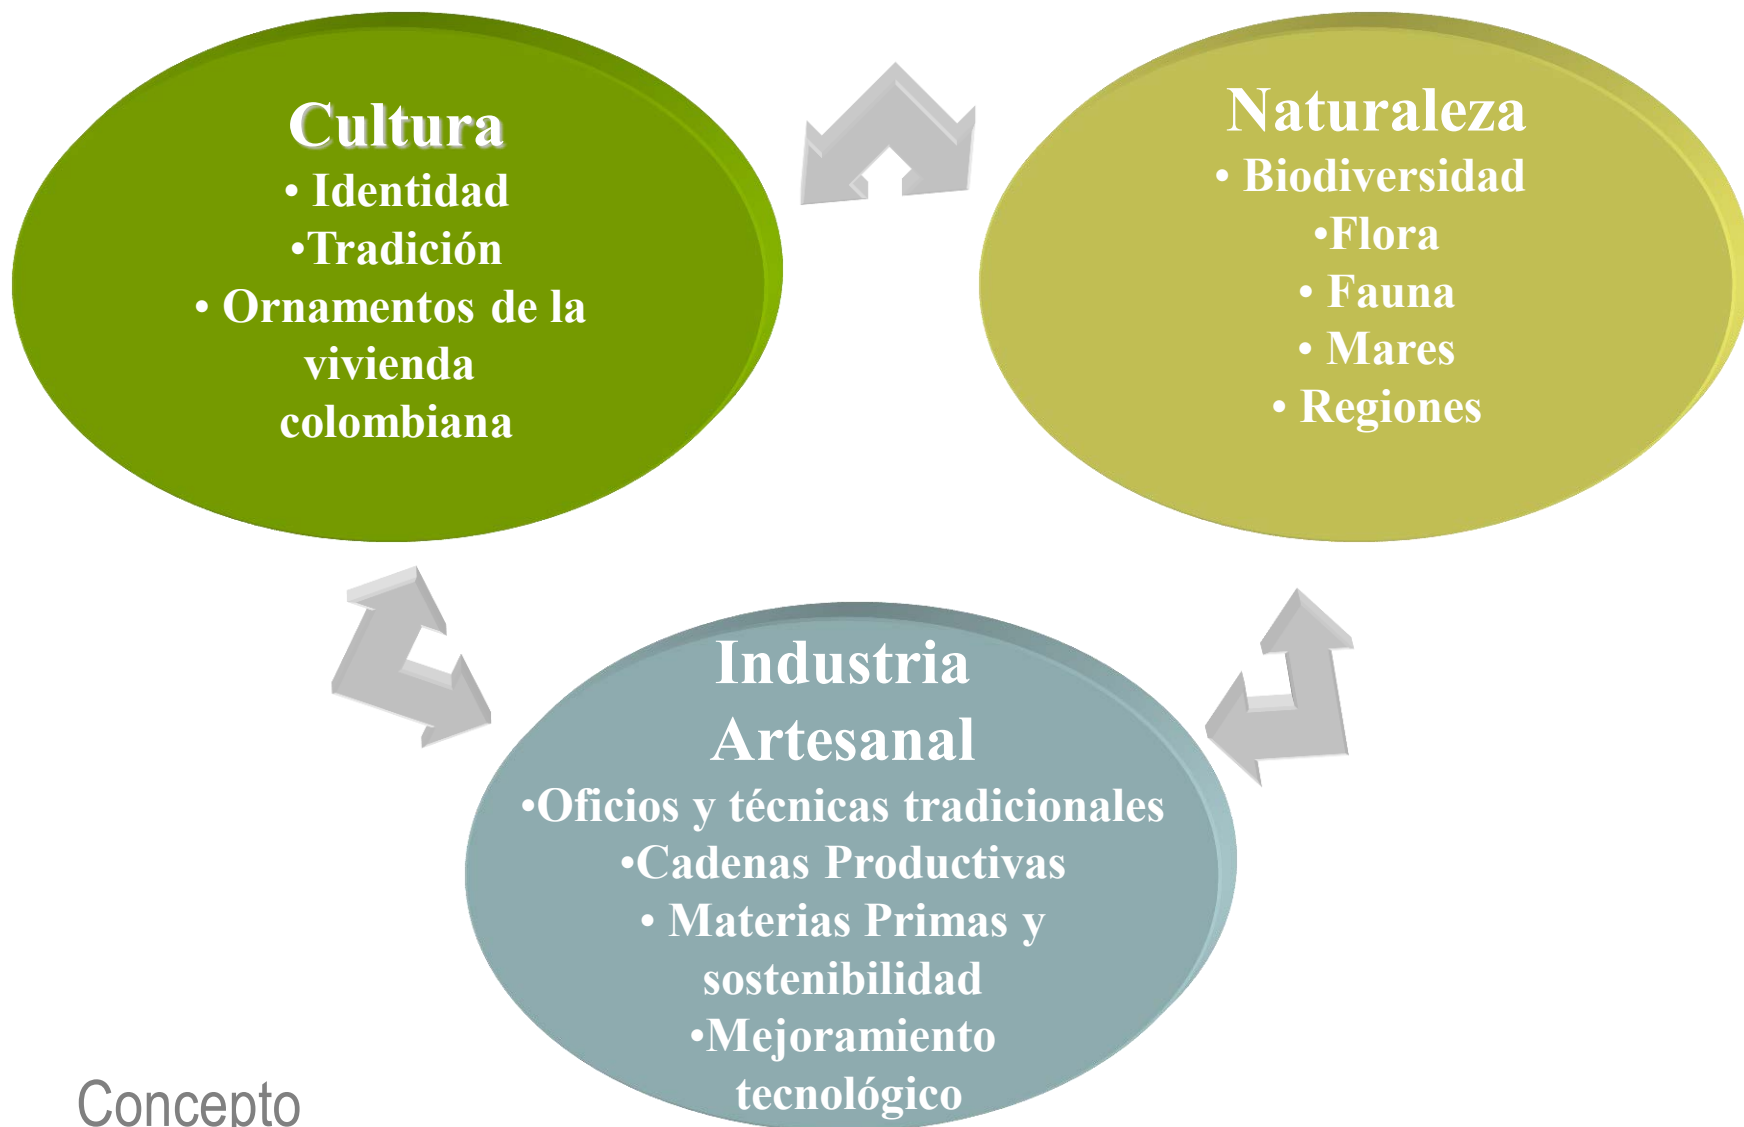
Cultura
• Identidad
•Tradición
• Ornamentos de la vivienda colombiana

Naturaleza
• Biodiversidad
•Flora
• Fauna
• Mares
• Regiones

Industria Artesanal
•Oficios y técnicas tradicionales
•Cadenas Productivas
• Materias Primas y sostenibilidad
•Mejoramiento tecnológico

Concepto